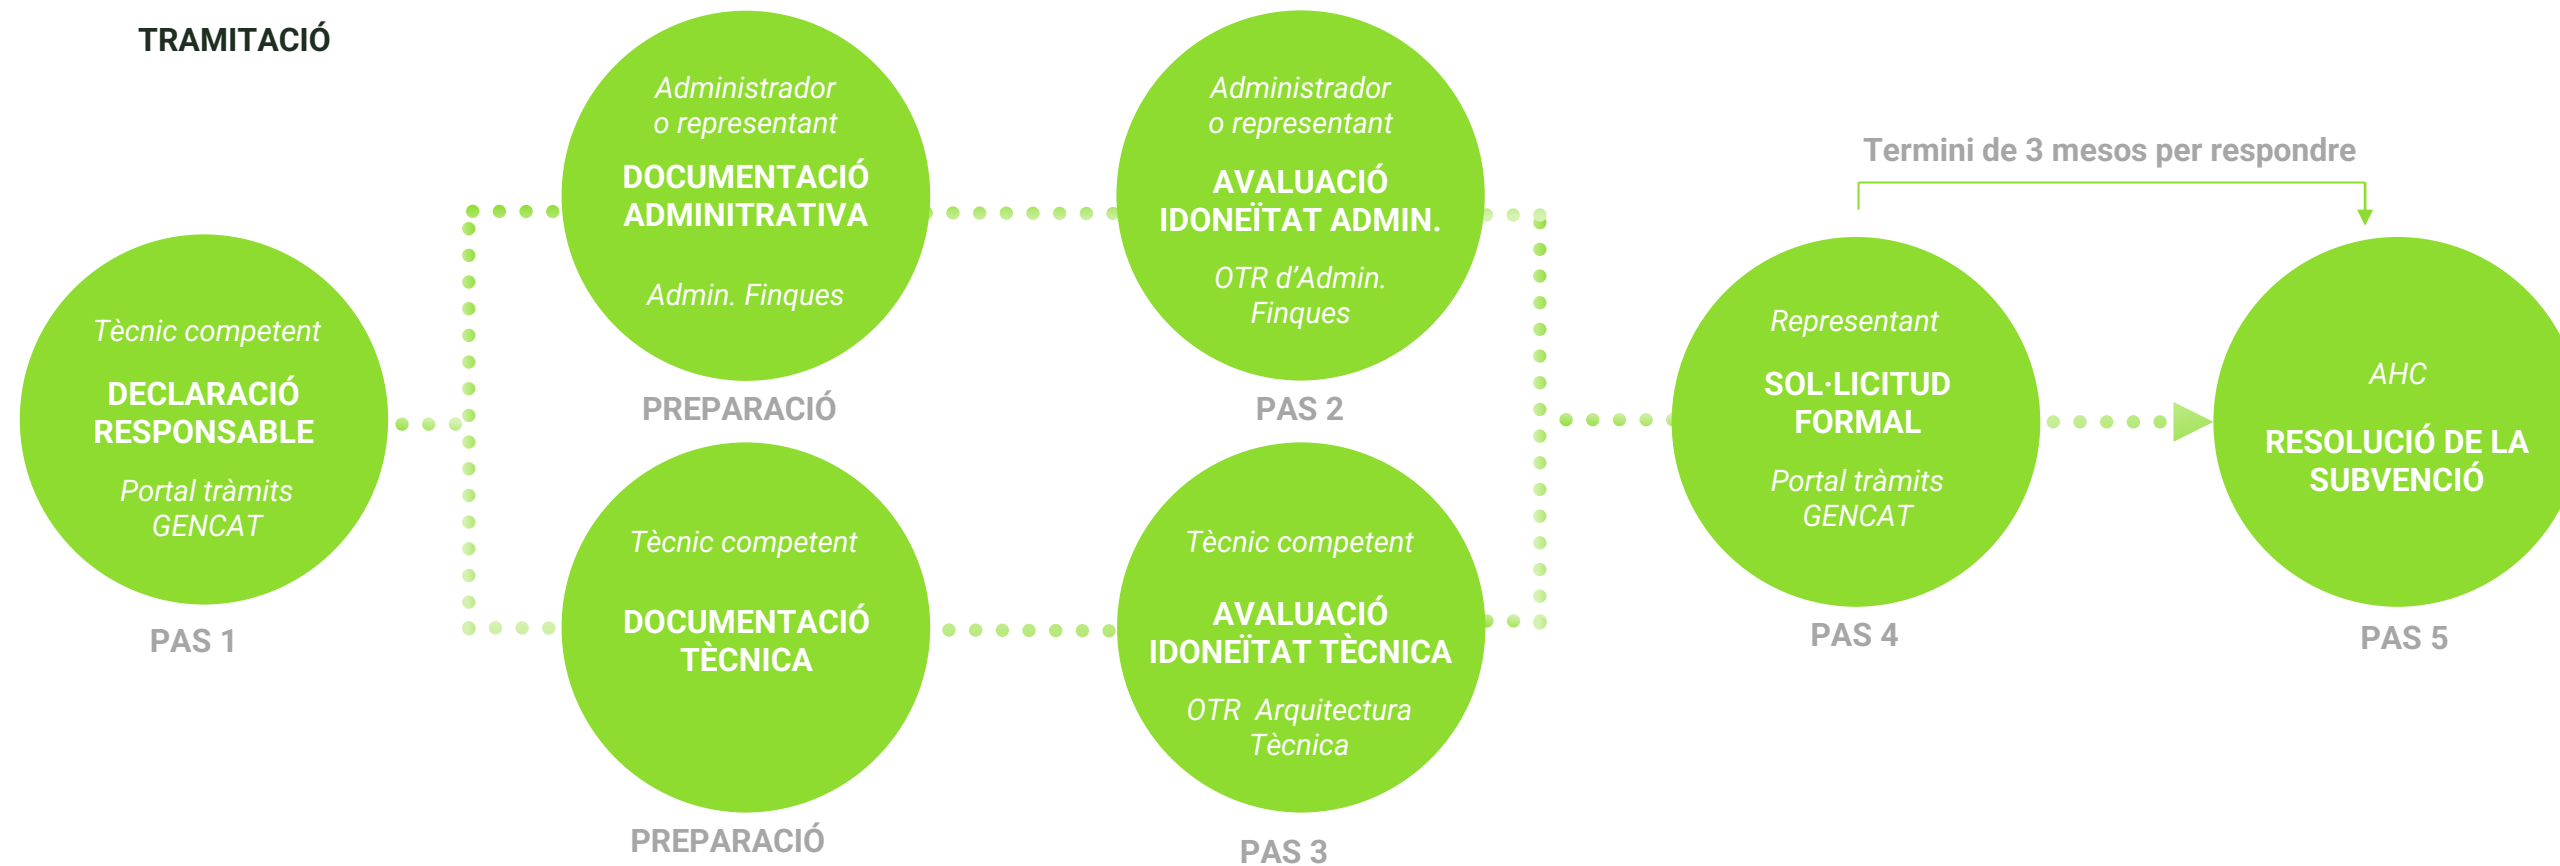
TRAMITACIÓ

Tècnic competent
DECLARACIÓ RESPONSABLE
Portal tràmits GENCAT
PAS 1

Administrador o representant
DOCUMENTACIÓ ADMINITRATIVA
Admin. Finques
PREPARACIÓ

Tècnic competent
DOCUMENTACIÓ TÈCNICA
PREPARACIÓ

Administrador o representant
AVALUACIÓ IDONEÏTAT ADMIN.
OTR d'Admin. Finques
PAS 2

Tècnic competent
AVALUACIÓ IDONEÏTAT TÈCNICA
OTR Arquitectura Tècnica
PAS 3

Termini de 3 mesos per respondre

Representant
SOL·LICITUD FORMAL
Portal tràmits GENCAT
PAS 4

AHC
RESOLUCIÓ DE LA SUBVENCIÓ
PAS 5